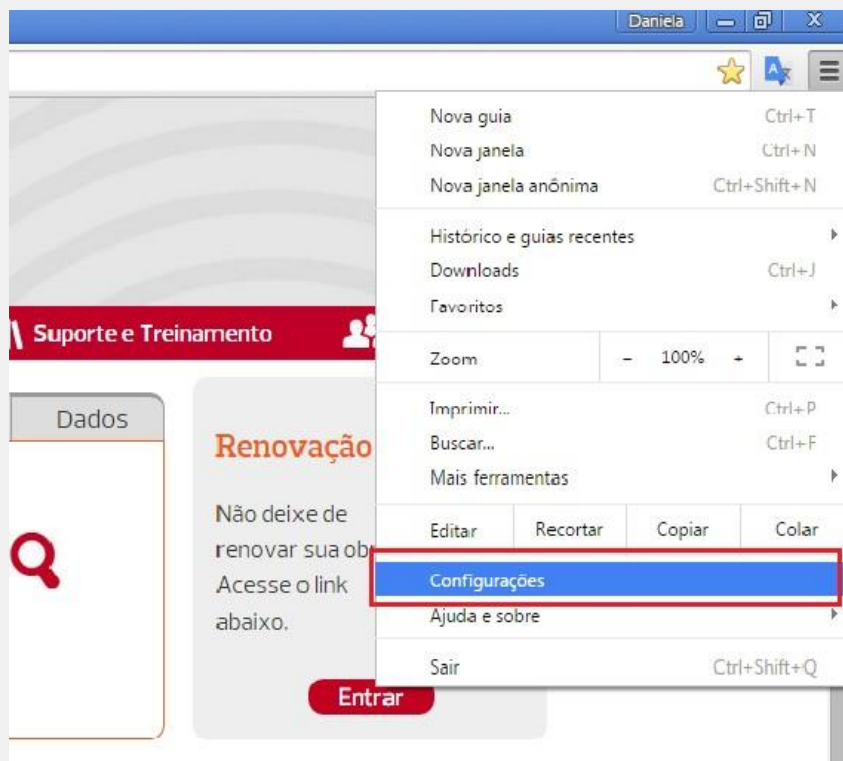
Daniela

Suporte e Treinamento

Dados

Renovação

Não deixe de renovar sua ob

Acesse o link abaixo.

Entrar

Nova guia Ctrl+T
Nova janela Ctrl+N
Nova janela anônima Ctrl+Shift+N

Histórico e guias recentes
Downloads Ctrl+J
Favoritos

Zoom – 100% +

Imprimir... Ctrl+P
Buscar... Ctrl+F
Mais ferramentas

Editar | Recortar | Copiar | Colar

Configurações
Ajuda e sobre

Sair Ctrl+Shift+Q